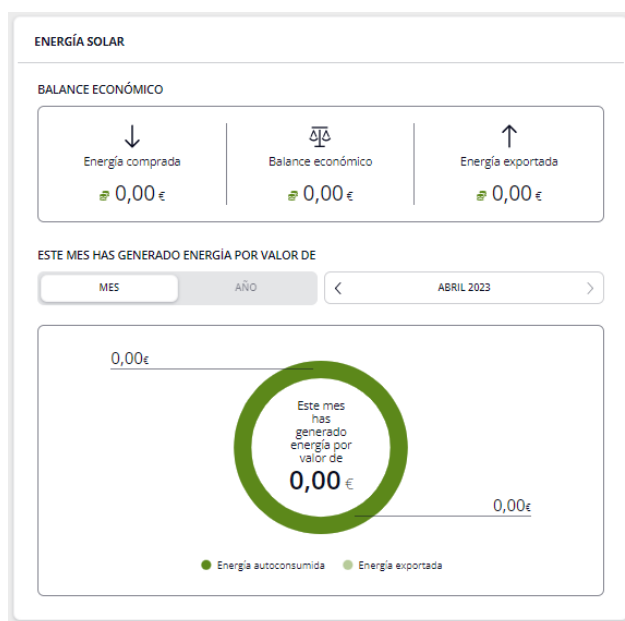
ENERGÍA SOLAR

BALANCE ECONÓMICO

Energía comprada
0,00 €

Balance económico
0,00 €

Energía exportada
0,00 €

ESTE MES HAS GENERADO ENERGÍA POR VALOR DE

MES | AÑO

ABRIL 2023

0,00€

Este mes has generado energía por valor de
0,00 €

0,00€

Energía autoconsumida
Energía exportada